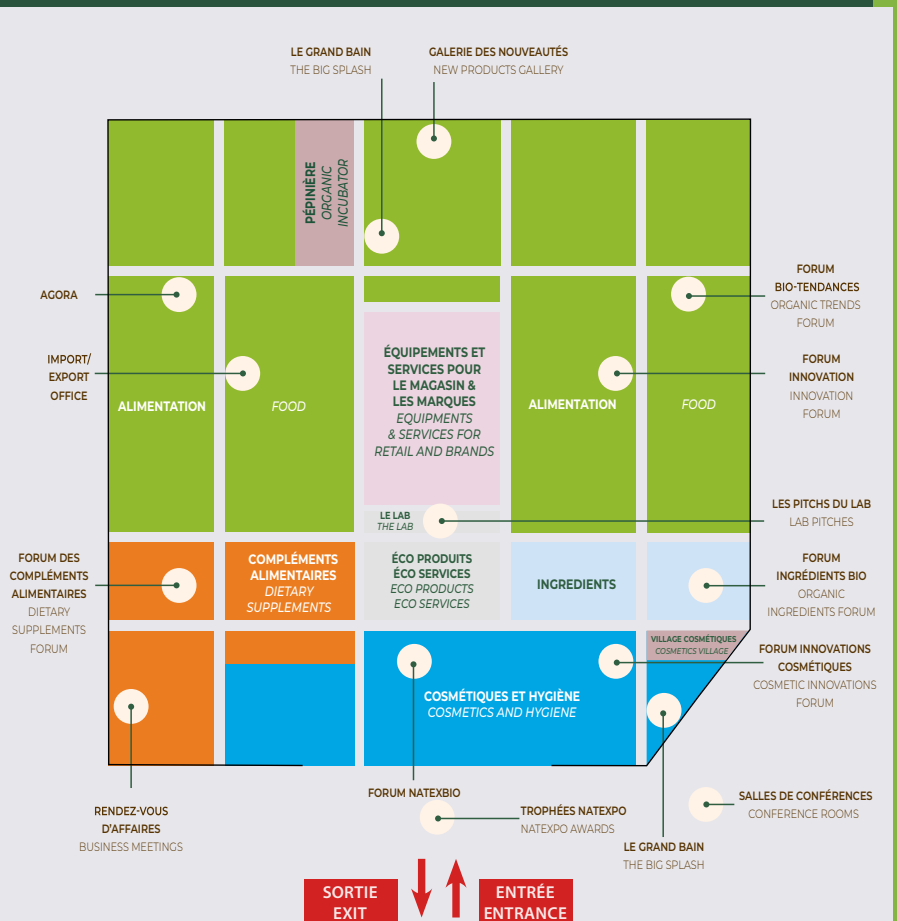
LE GRAND BAIN
THE BIG SPLASH

GALERIE DES NOUVEAUTÉS
NEW PRODUCTS GALLERY

PÉPINIÈRE
ORGANIC INCUBATOR

AGORA

FORUM BIO-TENDANCES
ORGANIC TRENDS FORUM

IMPORT/ EXPORT OFFICE

ALIMENTATION

FOOD

ÉQUIPEMENTS ET SERVICES POUR LE MAGASIN & LES MARQUES
EQUIPMENTS & SERVICES FOR RETAIL AND BRANDS

ALIMENTATION

FOOD

FORUM INNOVATION
INNOVATION FORUM

LE LAB
THE LAB

LES PITCHS DU LAB
LAB PITCHES

FORUM DES COMPLÉMENTS ALIMENTAIRES
DIETARY SUPPLEMENTS FORUM

COMPLÉMENTS ALIMENTAIRES
DIETARY SUPPLEMENTS

ÉCO PRODUITS ÉCO SERVICES
ECO PRODUCTS ECO SERVICES

INGREDIENTS

FORUM INGRÉDIENTS BIO
ORGANIC INGREDIENTS FORUM

VILLAGE COSMÉTIQUES
COSMETICS VILLAGE

FORUM INNOVATIONS COSMÉTIQUES
COSMETIC INNOVATIONS FORUM

COSMÉTIQUES ET HYGIÈNE
COSMETICS AND HYGIENE

RENDEZ-VOUS D'AFFAIRES
BUSINESS MEETINGS

FORUM NATEXBIO

TROPHÉES NATEXPO
NATEXPO AWARDS

SALLES DE CONFÉRENCES
CONFERENCE ROOMS

LE GRAND BAIN
THE BIG SPLASH

SORTIE
EXIT

ENTRÉE
ENTRANCE